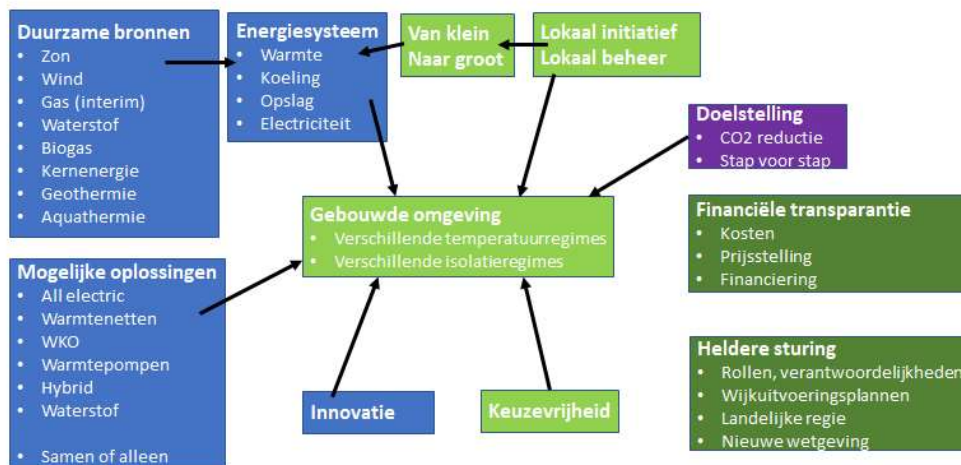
Duurzame bronnen
- Zon
- Wind
- Gas (interim)
- Waterstof
- Biogas
- Kernenergie
- Geothermie
- Aquathermie

Energiesysteem
- Warmte
- Koeling
- Opslag
- Electriciteit

Van klein
Naar groot

Lokaal initiatief
Lokaal beheer

Doelstelling
- CO2 reductie
- Stap voor stap

Gebouwde omgeving
- Verschillende temperatuurregimes
- Verschillende isolatieregimes

Financiële transparantie
- Kosten
- Prijsstelling
- Financiering

Mogelijke oplossingen
- All electric
- Warmtenetten
- WKO
- Warmtepompen
- Hybrid
- Waterstof

- Samen of alleen

Innovatie

Keuzevrijheid

Heldere sturing
- Rollen, verantwoordelijkheden
- Wijkuitvoeringsplannen
- Landelijke regie
- Nieuwe wetgeving